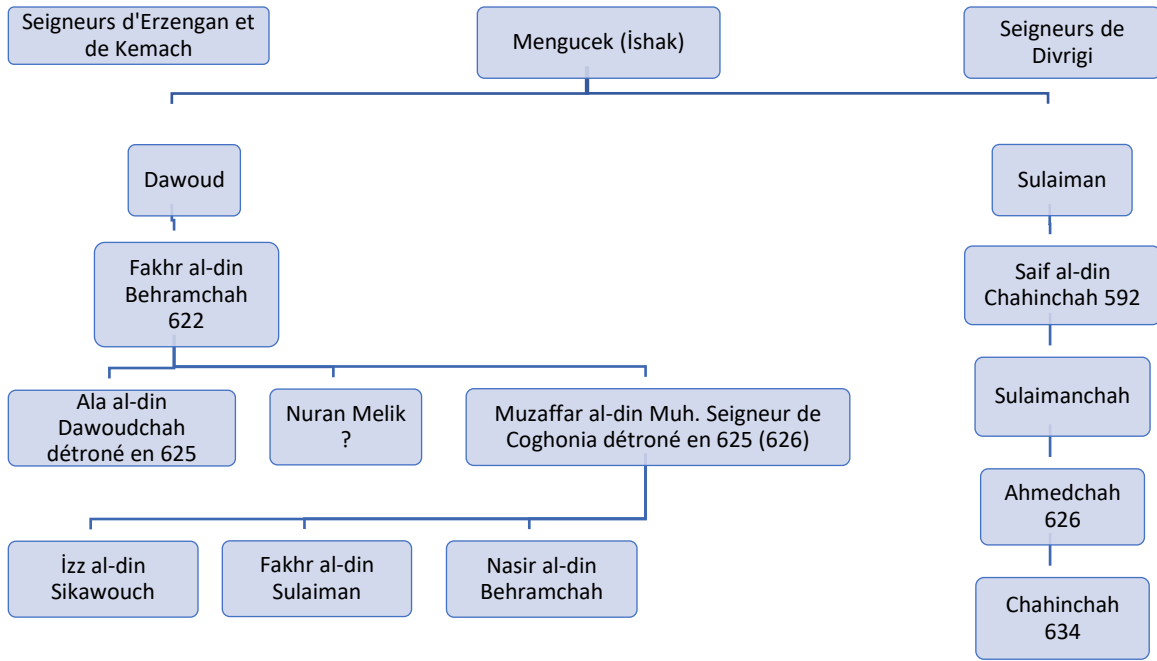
Seigneurs d'Erzengan et de Kemach

Mengucek (İshak)

Seigneurs de Divrigi

Dawoud

Fakhr al-din Behramchah 622

Ala al-din Dawoudchah détroné en 625

Nuran Melik ?

Muzaffar al-din Muh. Seigneur de Coghonia détroné en 625 (626)

İzz al-din Sikawouch

Fakhr al-din Sulaiman

Nasir al-din Behramchah

Sulaiman

Saif al-din Chahinchah 592

Sulaimanchah

Ahmedchah 626

Chahinchah 634